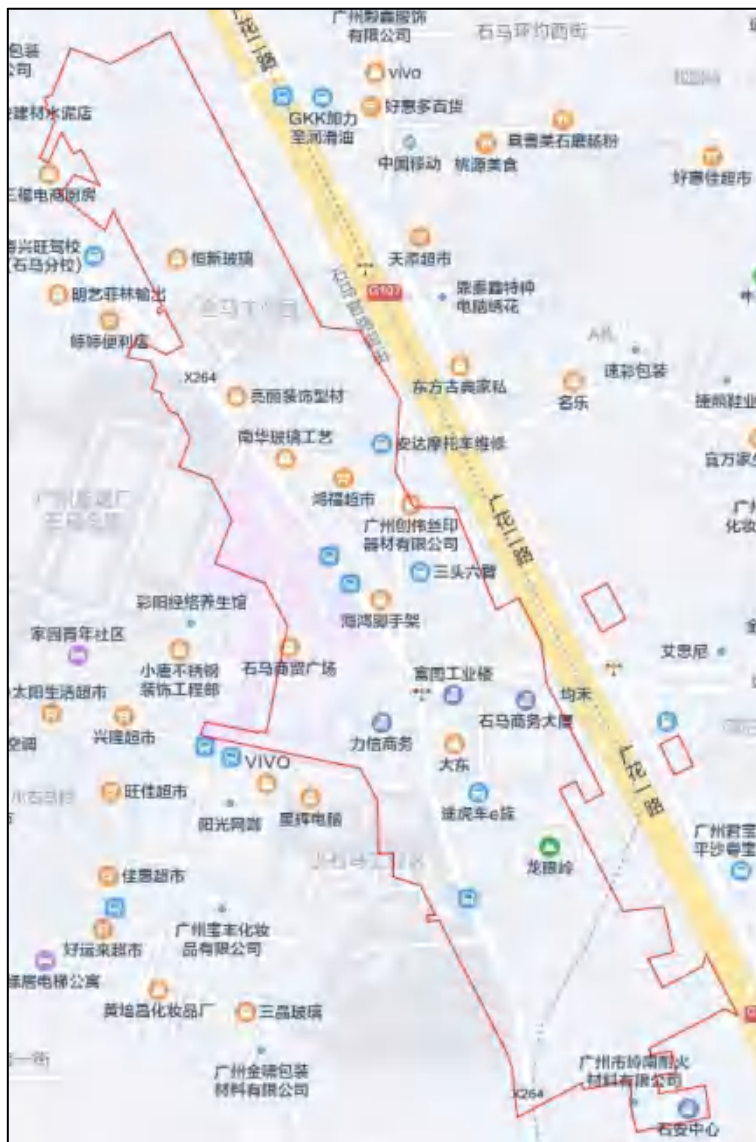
广花二路
广州毅鑫服饰有限公司
石马环村西街
包装公司
vivo
建材水泥店
GKK加力呈润滑油
好惠多百货
中国移动
桃源美食
惠香菜石磨肠粉
好惠佳超市
三福电商厨房
兴旺驾校(石马分校)
恒新玻璃
天添超市
G107
广花三路
泉泰鑫特种电脑绣花
明艺菲林输出
婷婷便利店
X264
速彩包装
东方古典家私
名乐
捷荣鞋业
亮丽装饰型材
南华玻璃工艺
安达摩托车维修
百万家
广州
化妆
鸿福超市
广州创伟丝印器材有限公司
广花二路
三头六臂
彩阳经络养生馆
海鸿脚手架
家园青年社区
小唐不锈钢装饰工程部
石马商贸广场
富图工业楼
艾思尼
太阳生活超市
石马商务大厦
均禾
兴隆超市
VIVO
力信商务
大东
广花二路
旺佳超市
阳光网游
星辉电脑
速虎车e族
龙眼岭
广州君宝平沙尊宝
佳惠超市
广州宝丰化妆品有限公司
好运来超市
电梯公寓
黄培昌化妆品厂
三晶玻璃
广州金瑞包装材料有限公司
广州市岭南图火材料有限公司
X264
石安中心